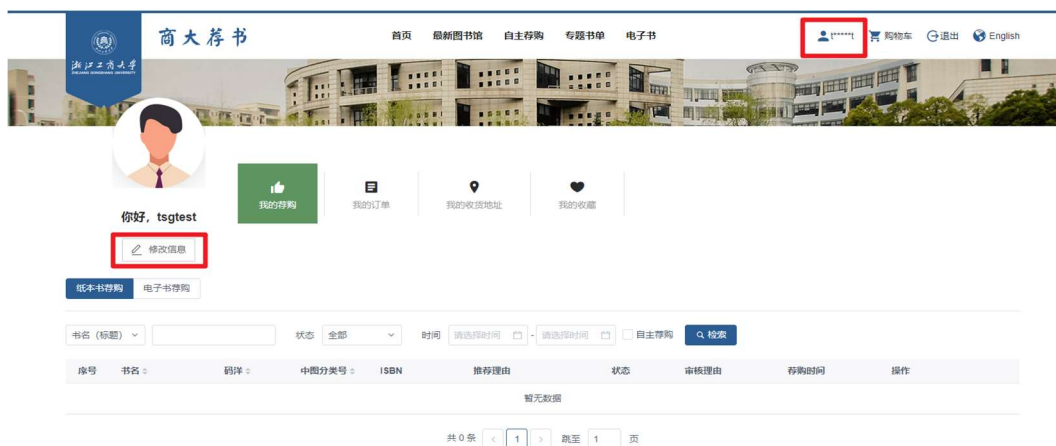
浙江工商大学
ZHEJIANG GONGSHANG UNIVERSITY

商大荐书

首页 最新图书馆 自主荐购 专题书单 电子书

t*****t 购物车 退出 English

你好，tsgtest

修改信息

我的荐购 我的订单 我的收货地址 我的收藏

纸本书荐购 电子书荐购

书名（标题） 状态 全部 时间 请选择时间 - 请选择时间 自主荐购 检索

| 序号 | 书名 | 码洋 | 中图分类号 | ISBN | 推荐理由 | 状态 | 审核理由 | 荐购时间 | 操作 |
|---|---|---|---|---|---|---|---|---|---|

暂无数据

共 0 条 < 1 > 跳至 1 页